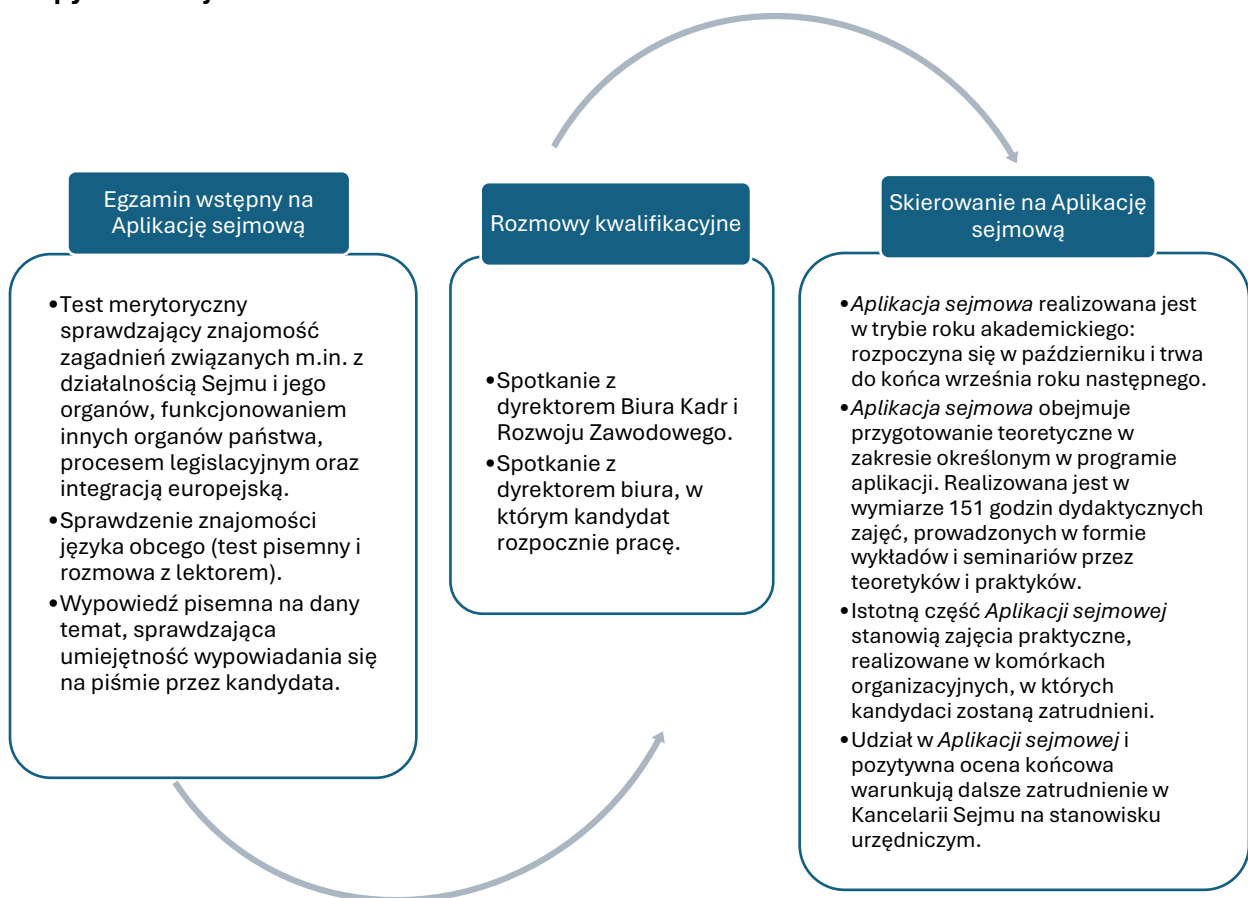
Egzamin wstępny na Aplikację sejmową

- Test merytoryczny sprawdzający znajomość zagadnień związanych m.in. z działalnością Sejmu i jego organów, funkcjonowaniem innych organów państwa, procesem legislacyjnym oraz integracją europejską.
- Sprawdzenie znajomości języka obcego (test pisemny i rozmowa z lektorem).
- Wypowiedź pisemna na dany temat, sprawdzająca umiejętność wypowiadania się na piśmie przez kandydata.

Rozmowy kwalifikacyjne

- Spotkanie z dyrektorem Biura Kadr i Rozwoju Zawodowego.
- Spotkanie z dyrektorem biura, w którym kandydat rozpocznie pracę.

Skierowanie na Aplikację sejmową

- *Aplikacja sejmowa* realizowana jest w trybie roku akademickiego: rozpoczyna się w październiku i trwa do końca września roku następnego.
- *Aplikacja sejmowa* obejmuje przygotowanie teoretyczne w zakresie określonym w programie aplikacji. Realizowana jest w wymiarze 151 godzin dydaktycznych zajęć, prowadzonych w formie wykładów i seminariów przez teoretyków i praktyków.
- Istotną część *Aplikacji sejmowej* stanowią zajęcia praktyczne, realizowane w komórkach organizacyjnych, w których kandydaci zostaną zatrudnieni.
- Udział w *Aplikacji sejmowej* i pozytywna ocena końcowa warunkują dalsze zatrudnienie w Kancelarii Sejmu na stanowisku urzędniczym.